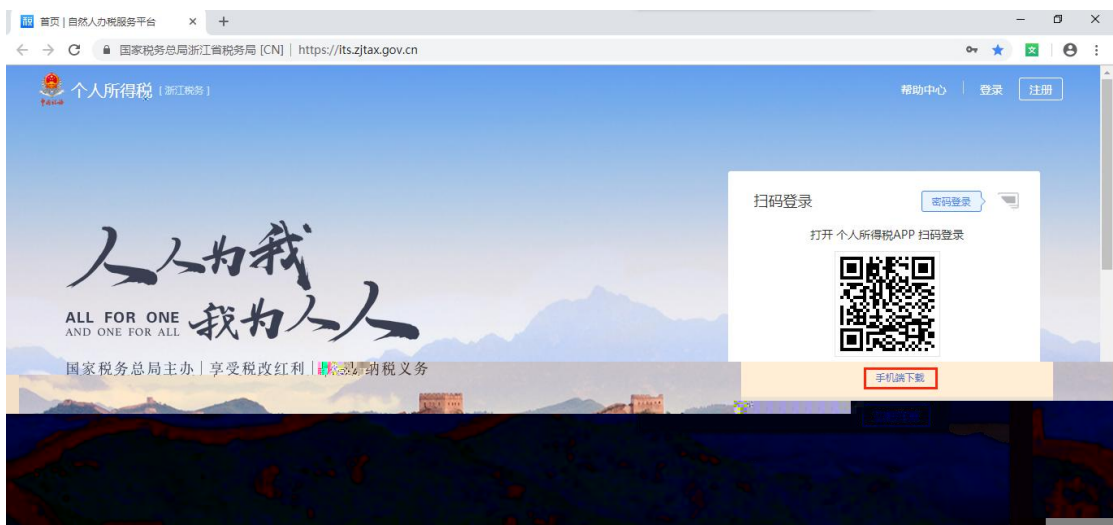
首页 | 自然人办税服务平台 ×

国家税务总局浙江省税务局 [CN] | https://its.zjtax.gov.cn

个人所得税 [浙江税务]

帮助中心 | 登录 注册

人人为我
ALL FOR ONE AND ONE FOR ALL
我为人人

国家税务总局主办 | 享受税改红利 | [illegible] 纳税义务

扫码登录
密码登录
打开 个人所得税APP 扫码登录
手机端下载